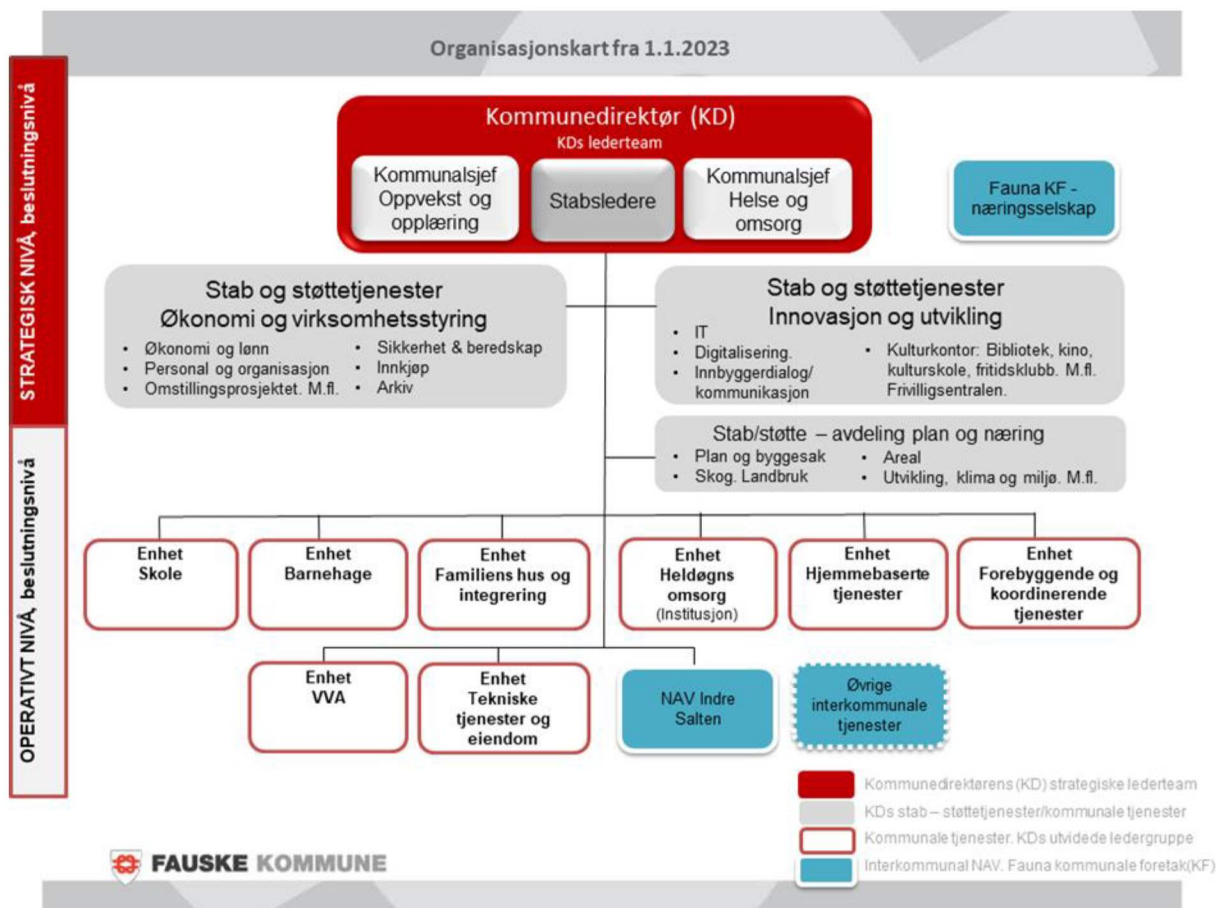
Organisasjonskart fra 1.1.2023

STRATEGISK NIVÅ, beslutningsnivå

OPERATIVT NIVÅ, beslutningsnivå

Kommunedirektør (KD)
KDs lederteam

Kommunalsjef Oppvekst og opplæring

Stabsledere

Kommunalsjef Helse og omsorg

Fauna KF - næringsselskap

Stab og støttetjenester
Økonomi og virksomhetsstyring
- Økonomi og lønn
- Personal og organisasjon
- Omstillingsprosjektet. M.fl.
- Sikkerhet & beredskap
- Innkjøp
- Arkiv

Stab og støttetjenester
Innovasjon og utvikling
- IT
- Digitalisering.
- Innbyggerdialog/ kommunikasjon
- Kulturkontor: Bibliotek, kino, kulturskole, fritidsklubb. M.fl. Frivilligsentralen.

Stab/støtte – avdeling plan og næring
- Plan og byggesak
- Skog. Landbruk
- Areal
- Utvikling, klima og miljø. M.fl.

Enhet Skole

Enhet Barnehage

Enhet Familiens hus og integrering

Enhet Heldøgns omsorg (Institusjon)

Enhet Hjemmebaserte tjenester

Enhet Forebyggende og koordinerende tjenester

Enhet VVA

Enhet Tekniske tjenester og eiendom

NAV Indre Salten

Øvrige interkommunale tjenester

Kommunedirektørens (KD) strategiske lederteam
KDs stab – støttetjenester/kommunale tjenester
Kommunale tjenester. KDs utvidede ledergruppe
Interkommunal NAV. Fauna kommunale foretak(KF)

FAUSKE KOMMUNE